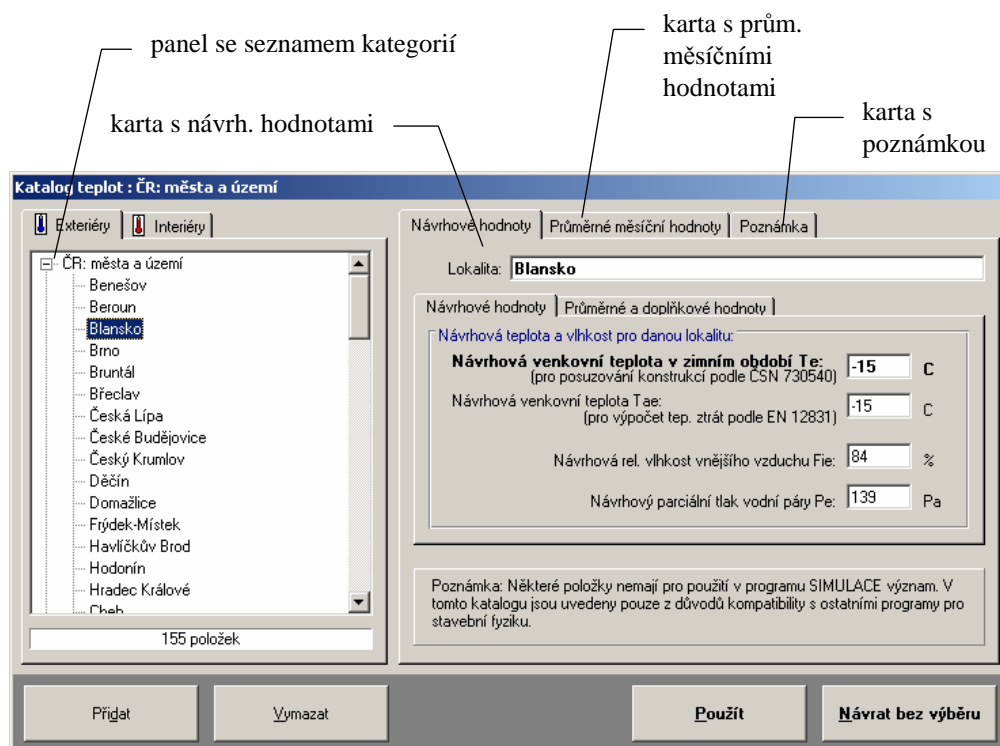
panel se seznamem kategorií

karta s prům. měsíčními hodnotami

karta s návrh. hodnotami

karta s poznámkou

Katalog teplot : ČR: města a území

Exteriéry | Interiéry

ČR: města a území
Benešov
Beroun
Blansko
Brno
Bruntál
Břeclav
Česká Lípa
České Budějovice
Český Krumlov
Děčín
Domažlice
Frýdek-Místek
Havlíčkův Brod
Hodonín
Hradec Králové
Cheb

155 položek

Návrhové hodnoty | Průměrné měsíční hodnoty | Poznámka

Lokalita: Blansko

Návrhové hodnoty | Průměrné a doplňkové hodnoty

Návrhová teplota a vlhkost pro danou lokalitu:

Návrhová venkovní teplota v zimním období Te: (pro posuzování konstrukcí podle ČSN 730540) -15 C

Návrhová venkovní teplota Tae: (pro výpočet tep. ztrát podle EN 12831) -15 C

Návrhová rel. vlhkost vnějšího vzduchu Fie: 84 %

Návrhový parciální tlak vodní páry Pe: 139 Pa

Poznámka: Některé položky nemají pro použití v programu SIMULACE význam. V tomto katalogu jsou uvedeny pouze z důvodů kompatibility s ostatními programy pro stavební fyziku.

Přidat

Vymazat

Použít

Návrat bez výběru